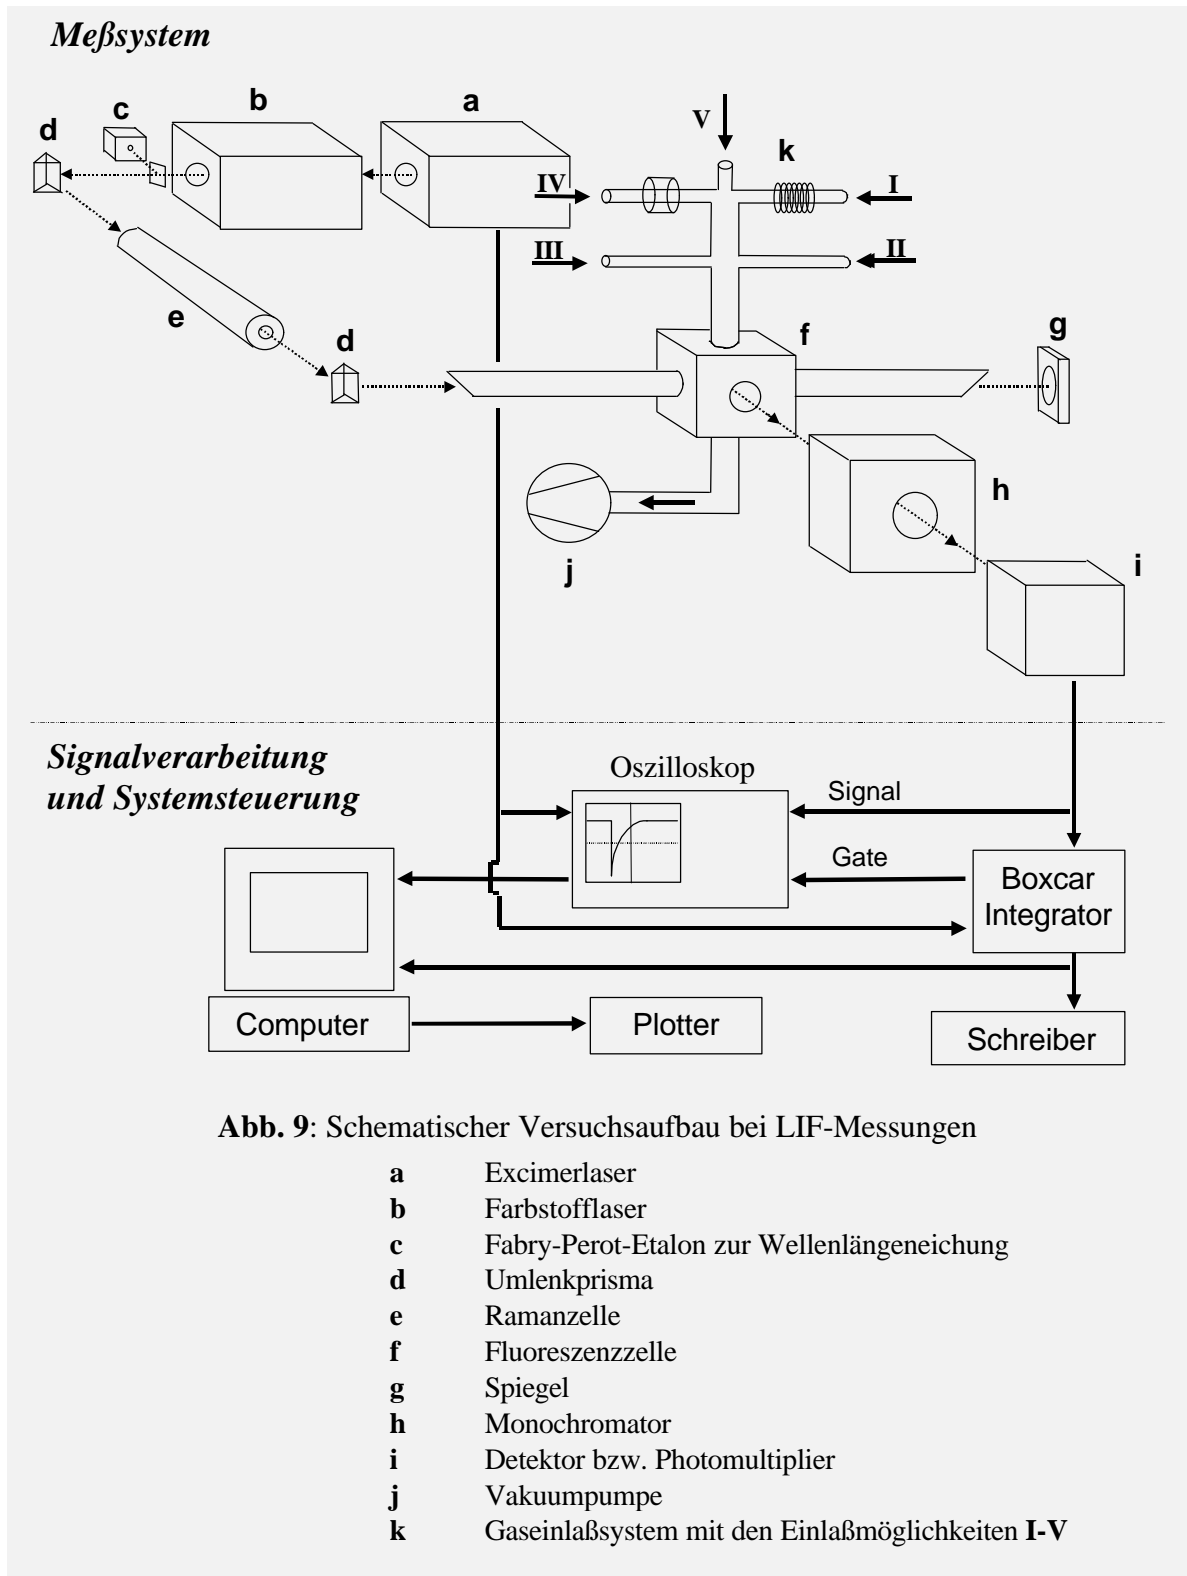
Meßsystem

b
a
c
d
V
k
IV
I
III
II
e
d
f
g
h
j
i

Signalverarbeitung und Systemsteuerung

Oszilloskop
Signal
Gate
Boxcar Integrator
Computer
Plotter
Schreiber

**Abb. 9**: Schematischer Versuchsaufbau bei LIF-Messungen

| | |
|---|---|
| **a** | Excimerlaser |
| **b** | Farbstofflaser |
| **c** | Fabry-Perot-Etalon zur Wellenlängeneichung |
| **d** | Umlenkprisma |
| **e** | Ramanzelle |
| **f** | Fluoreszenzzelle |
| **g** | Spiegel |
| **h** | Monochromator |
| **i** | Detektor bzw. Photomultiplier |
| **j** | Vakuumpumpe |
| **k** | Gaseinlaßsystem mit den Einlaßmöglichkeiten **I-V** |